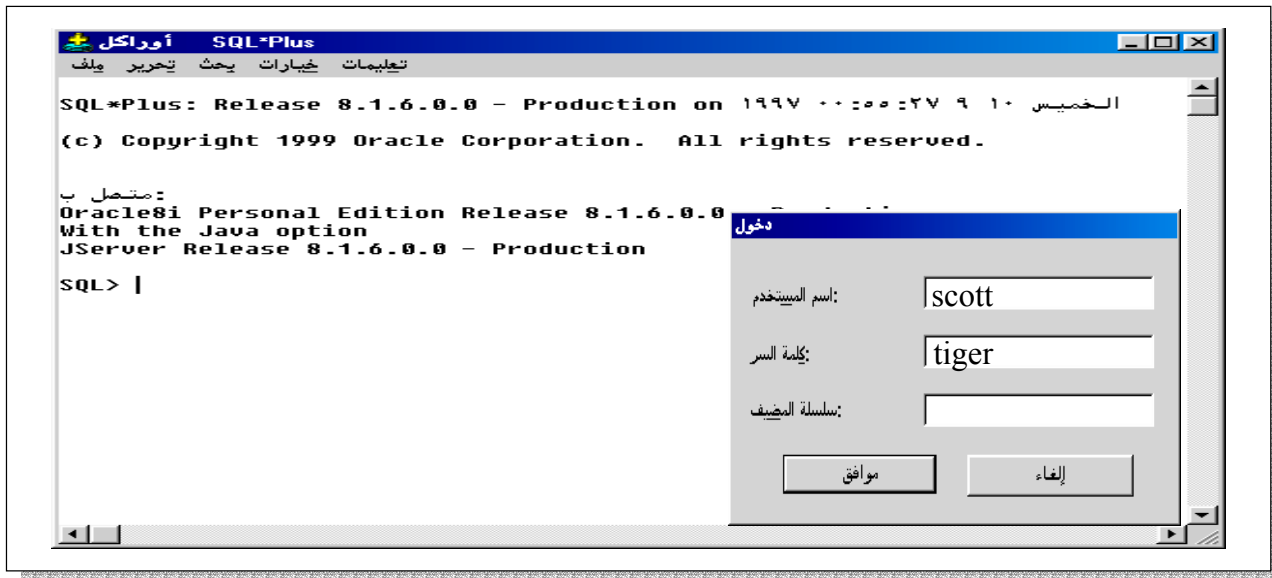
أوراكل SQL*Plus

ملف تحرير بحث خيارات تعليمات

SQL*Plus: Release 8.1.6.0.0 - Production on الخميس ١٠ ٩ ١٩٩٧ ٠٠:٥٥:٢٧

(c) Copyright 1999 Oracle Corporation. All rights reserved.

متصل ب:
Oracle8i Personal Edition Release 8.1.6.0.0 - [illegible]
With the Java option
JServer Release 8.1.6.0.0 - Production

SQL> |

دخول

اسم المستخدم: scott

كلمة السر: tiger

سلسلة المضيف:

موافق

إلغاء